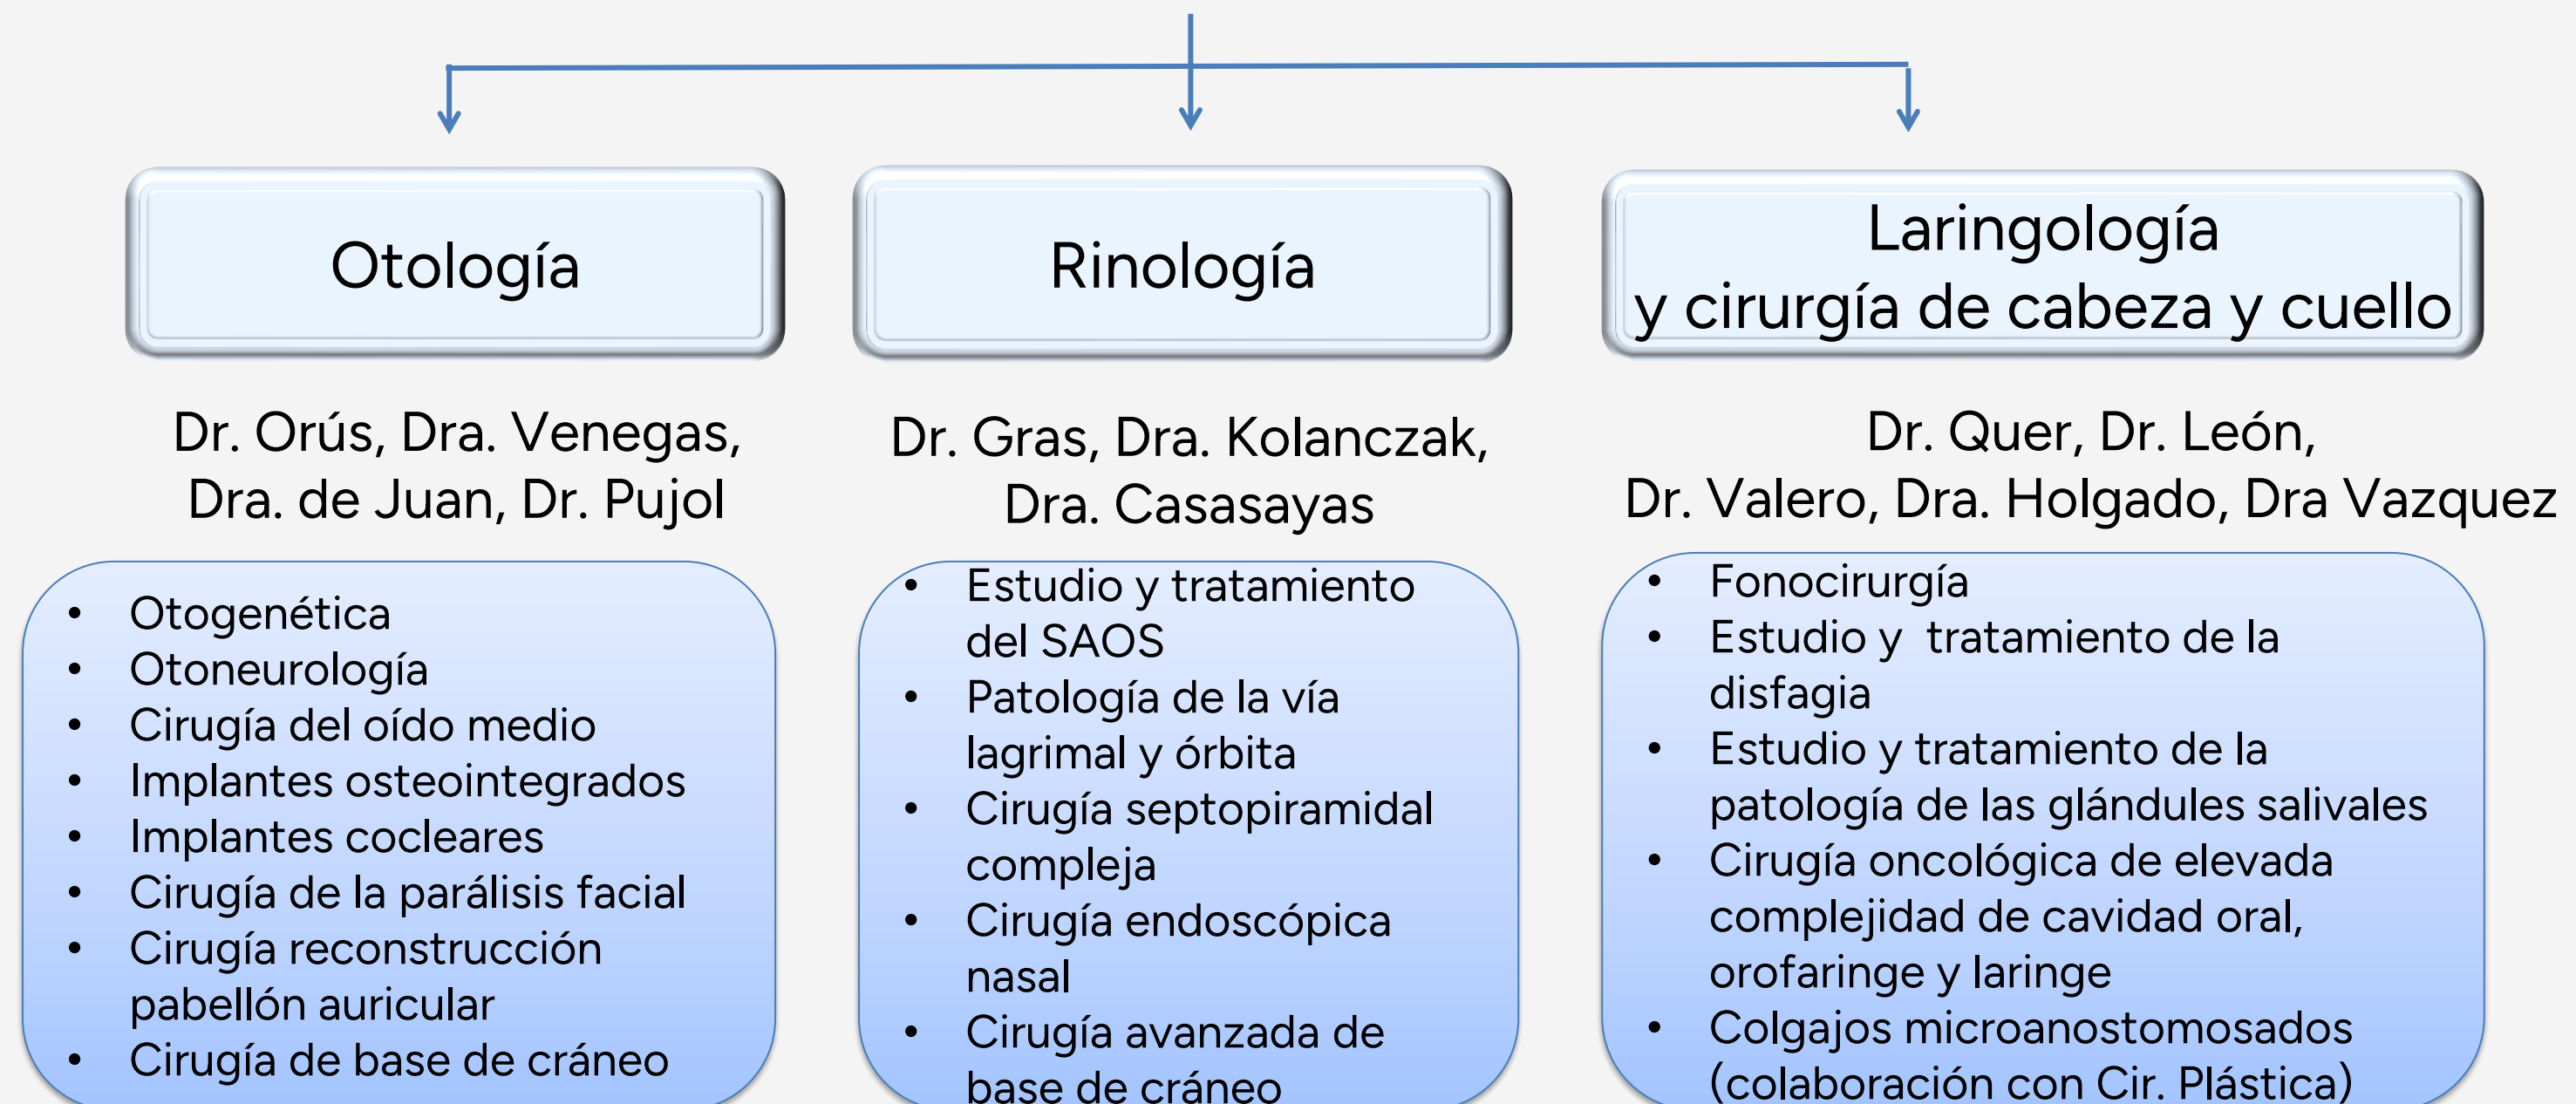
Otología

Dr. Orús, Dra. Venegas, Dra. de Juan, Dr. Pujol

- Otogenética
- Otoneurología
- Cirugía del oído medio
- Implantes osteointegrados
- Implantes cocleares
- Cirugía de la parálisis facial
- Cirugía reconstrucción pabellón auricular
- Cirugía de base de cráneo

Rinología

Dr. Gras, Dra. Kolanczak, Dra. Casasayas

- Estudio y tratamiento del SAOS
- Patología de la vía lagrimal y órbita
- Cirugía septopiramidal compleja
- Cirugía endoscópica nasal
- Cirugía avanzada de base de cráneo

Laringología y cirurgía de cabeza y cuello

Dr. Quer, Dr. León, Dr. Valero, Dra. Holgado, Dra Vazquez

- Fonocirurgía
- Estudio y tratamiento de la disfagia
- Estudio y tratamiento de la patología de las glándules salivales
- Cirugía oncológica de elevada complejidad de cavidad oral, orofaringe y laringe
- Colgajos microanostomosados (colaboración con Cir. Plástica)